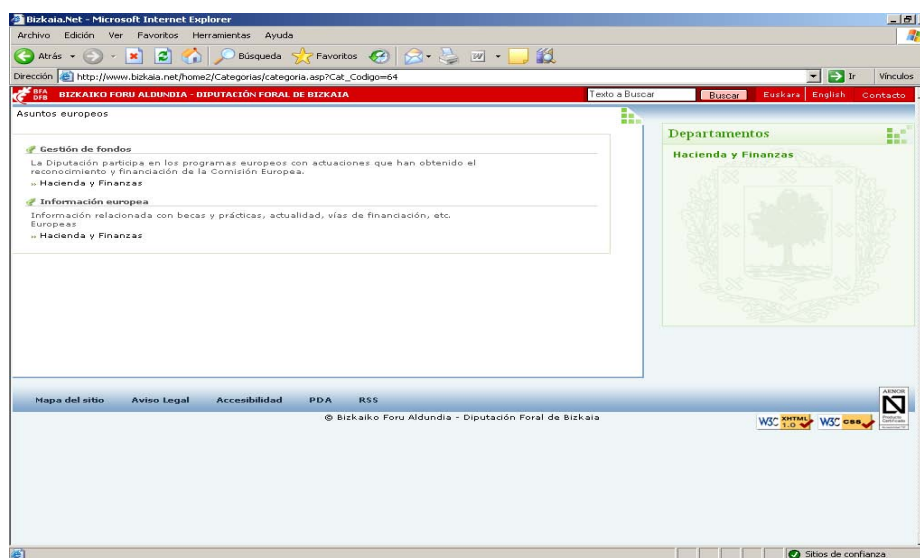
Bizkaia.Net - Microsoft Internet Explorer

Archivo Edición Ver Favoritos Herramientas Ayuda

Atrás Búsqueda Favoritos

Dirección http://www.bizkaia.net/home2/Categorias/categoria.asp?Cat_Codigo=64 Ir Vínculos

BFA DFB BIZKAIKO FORU ALDUNDIA - DIPUTACIÓN FORAL DE BIZKAIA Texto a Buscar Buscar Euskara English Contacto

Asuntos europeos

Gestión de fondos

La Diputación participa en los programas europeos con actuaciones que han obtenido el reconocimiento y financiación de la Comisión Europea.

» Hacienda y Finanzas

Información europea

Información relacionada con becas y prácticas, actualidad, vías de financiación, etc. Europeas

» Hacienda y Finanzas

Departamentos

Hacienda y Finanzas

Mapa del sitio Aviso Legal Accesibilidad PDA RSS

© Bizkaiko Foru Aldundia - Diputación Foral de Bizkaia

AENOR

W3C XHTML 1.0 W3C CSS

Sitios de confianza